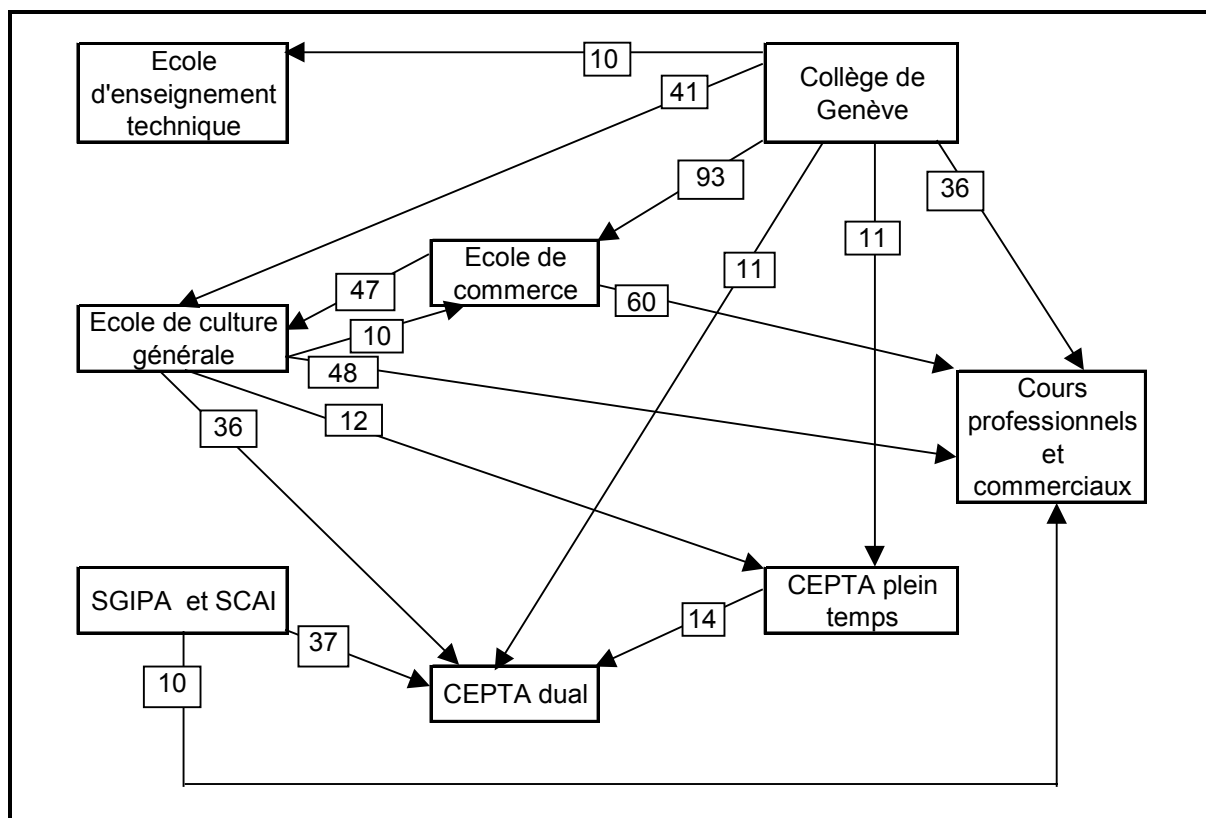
Ecole d'enseignement technique

10

Collège de Genève

41

93

36

Ecole de commerce

47

11

11

Ecole de culture générale

10

60

48

Cours professionnels et commerciaux

36

12

SGIPA et SCAI

CEPTA plein temps

14

37

10

CEPTA dual